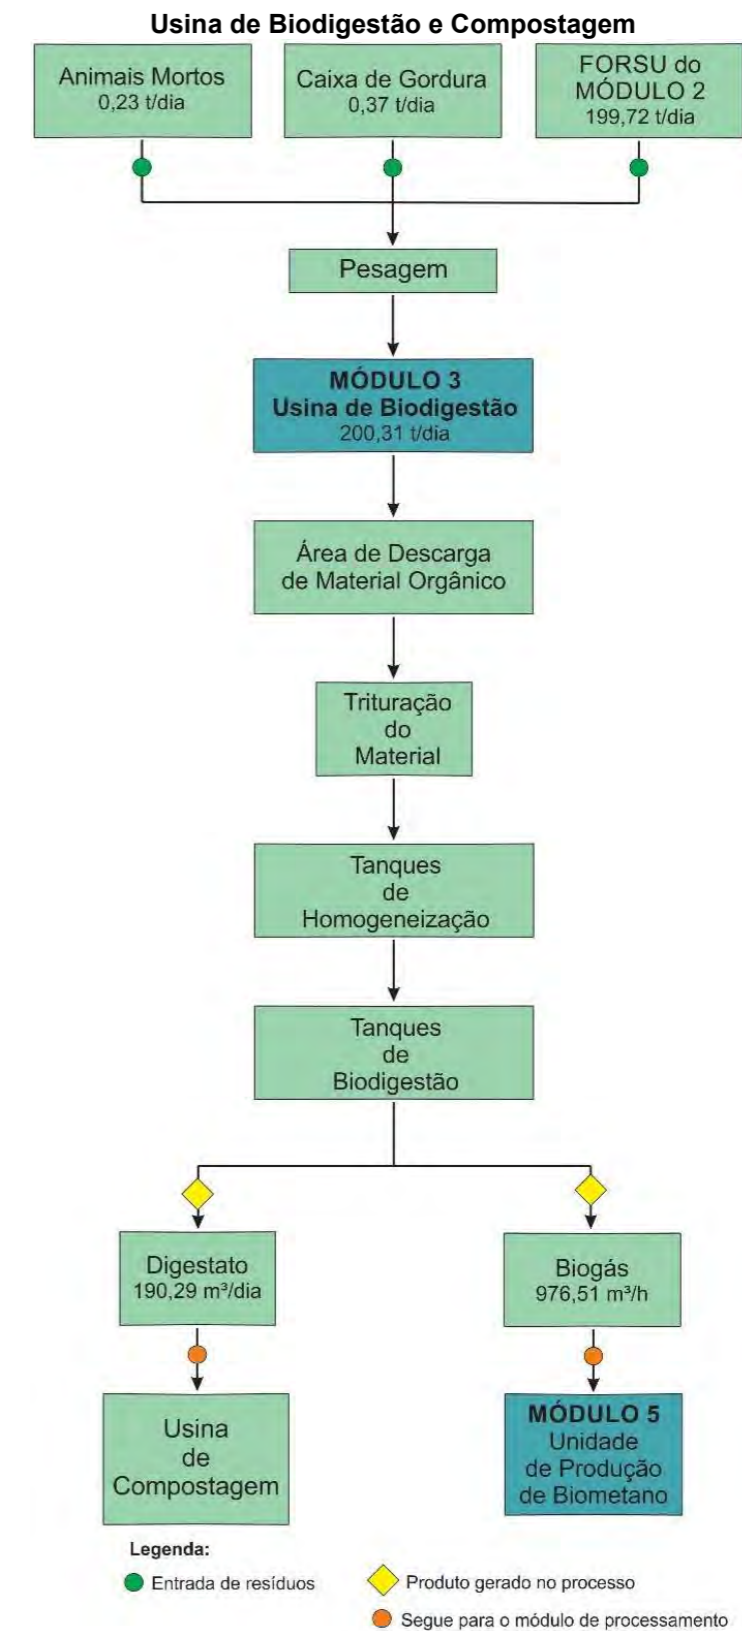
Usina de Biodigestão e Compostagem

Animais Mortos
0,23 t/dia

Caixa de Gordura
0,37 t/dia

FORSU do
MÓDULO 2
199,72 t/dia

Pesagem

MÓDULO 3
Usina de Biodigestão
200,31 t/dia

Área de Descarga
de Material Orgânico

Trituração
do
Material

Tanques
de
Homogeneização

Tanques
de
Biodigestão

Digestato
190,29 m³/dia

Biogás
976,51 m³/h

Usina
de
Compostagem

MÓDULO 5
Unidade
de Produção
de Biometano

Legenda:
Entrada de resíduos
Produto gerado no processo
Segue para o módulo de processamento